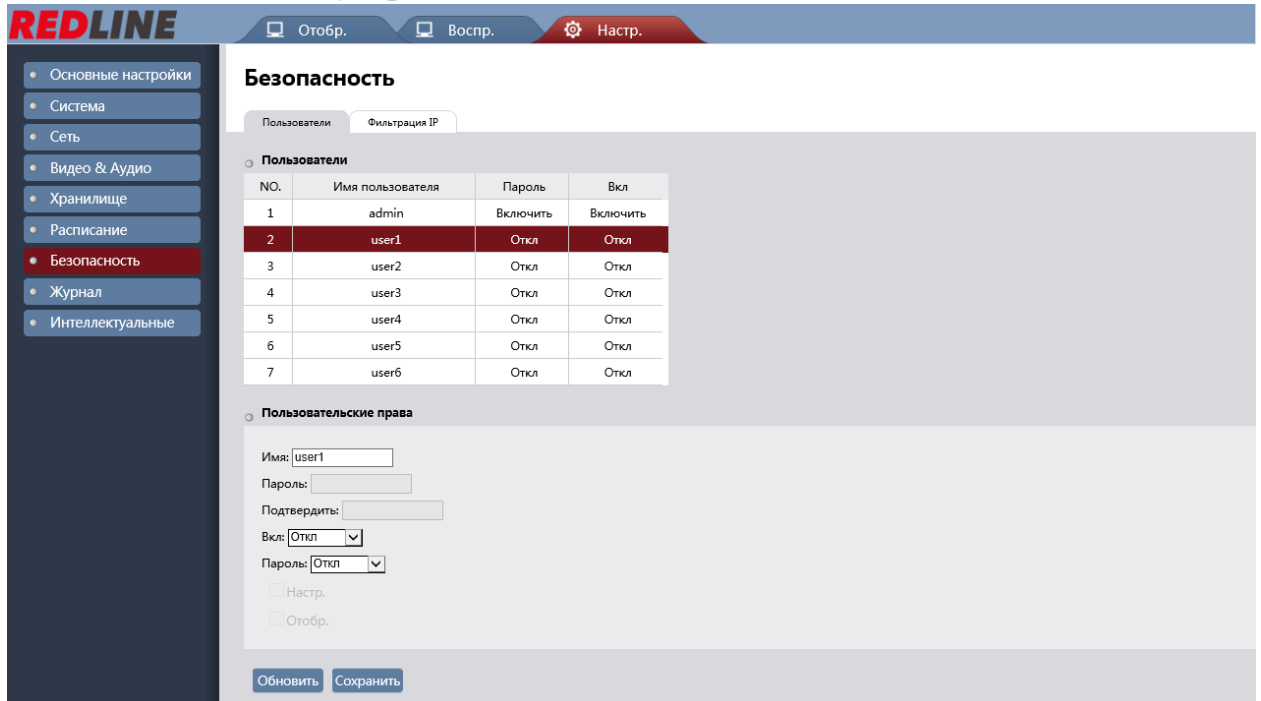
REDLINE

Отобр.
Воспр.
Настр.

Основные настройки
Система
Сеть
Видео & Аудио
Хранилище
Расписание
Безопасность
Журнал
Интеллектуальные

Безопасность

Пользователи
Фильтрация IP

Пользователи

| NO. | Имя пользователя | Пароль | Вкл |
|---|---|---|---|
| 1 | admin | Включить | Включить |
| 2 | user1 | Откл | Откл |
| 3 | user2 | Откл | Откл |
| 4 | user3 | Откл | Откл |
| 5 | user4 | Откл | Откл |
| 6 | user5 | Откл | Откл |
| 7 | user6 | Откл | Откл |

Пользовательские права

Имя: user1
Пароль:
Подтвердить:
Вкл: Откл
Пароль: Откл
Настр.
Отобр.

Обновить
Сохранить